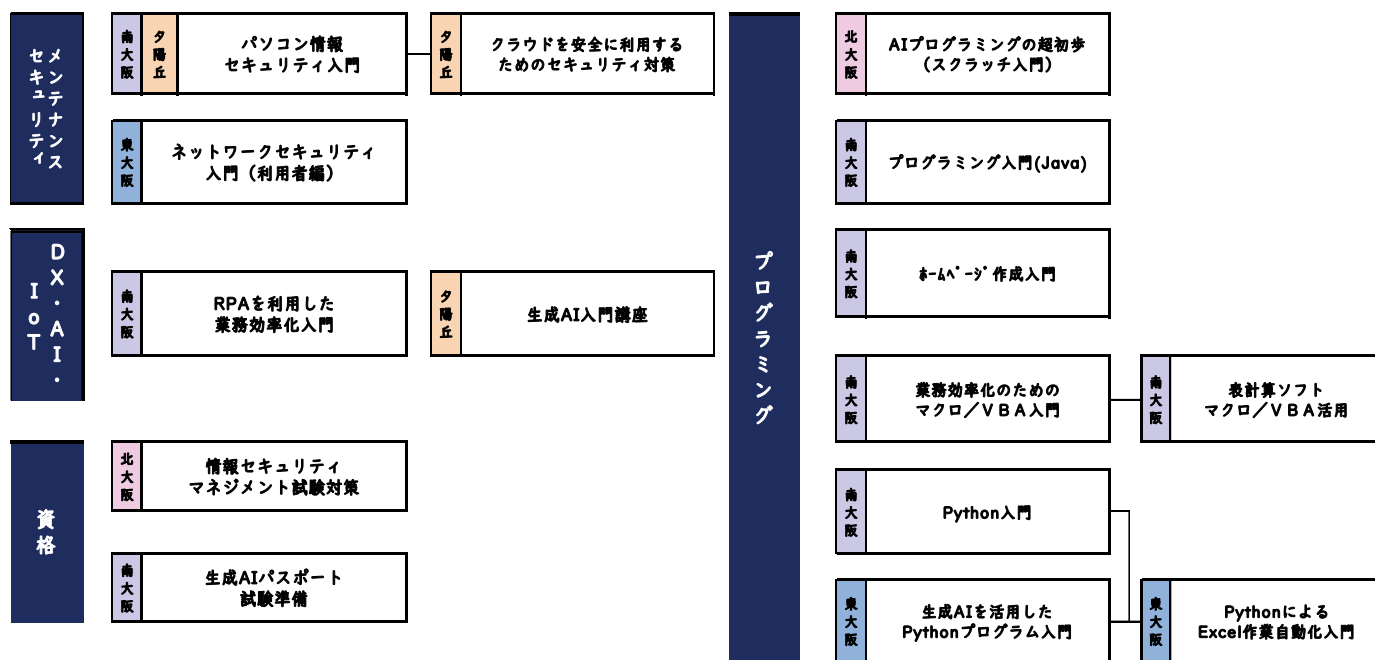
メンテナンス
セキュリティ

南大阪
夕陽丘
パソコン情報
セキュリティ入門

夕陽丘
クラウドを安全に利用するためのセキュリティ対策

東大阪
ネットワークセキュリティ
入門（利用者編）

DX・AI・IoT

南大阪
RPAを利用した
業務効率化入門

夕陽丘
生成AI入門講座

資格

北大阪
情報セキュリティ
マネジメント試験対策

南大阪
生成AIパスポート
試験準備

プログラミング

北大阪
AIプログラミングの超初歩
（スクラッチ入門）

南大阪
プログラミング入門(Java)

南大阪
ホームページ作成入門

南大阪
業務効率化のための
マクロ／ＶＢＡ入門

南大阪
表計算ソフト
マクロ／ＶＢＡ活用

南大阪
Python入門

東大阪
生成AIを活用した
Pythonプログラム入門

東大阪
Pythonによる
Excel作業自動化入門